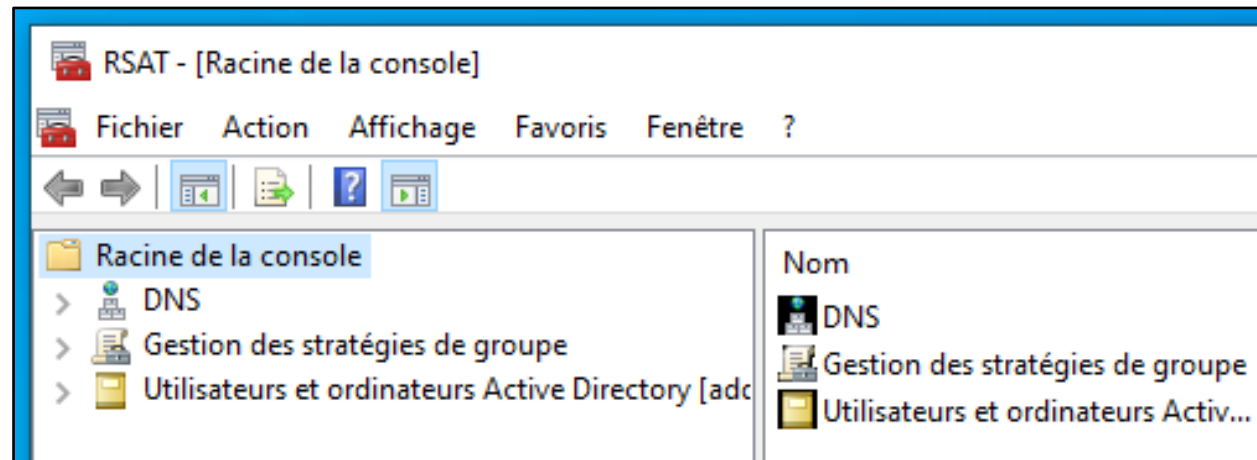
RSAT - [Racine de la console]

Fichier Action Affichage Favoris Fenêtre ?

Racine de la console
DNS
Gestion des stratégies de groupe
Utilisateurs et ordinateurs Active Directory [adc

Nom
DNS
Gestion des stratégies de groupe
Utilisateurs et ordinateurs Activ...